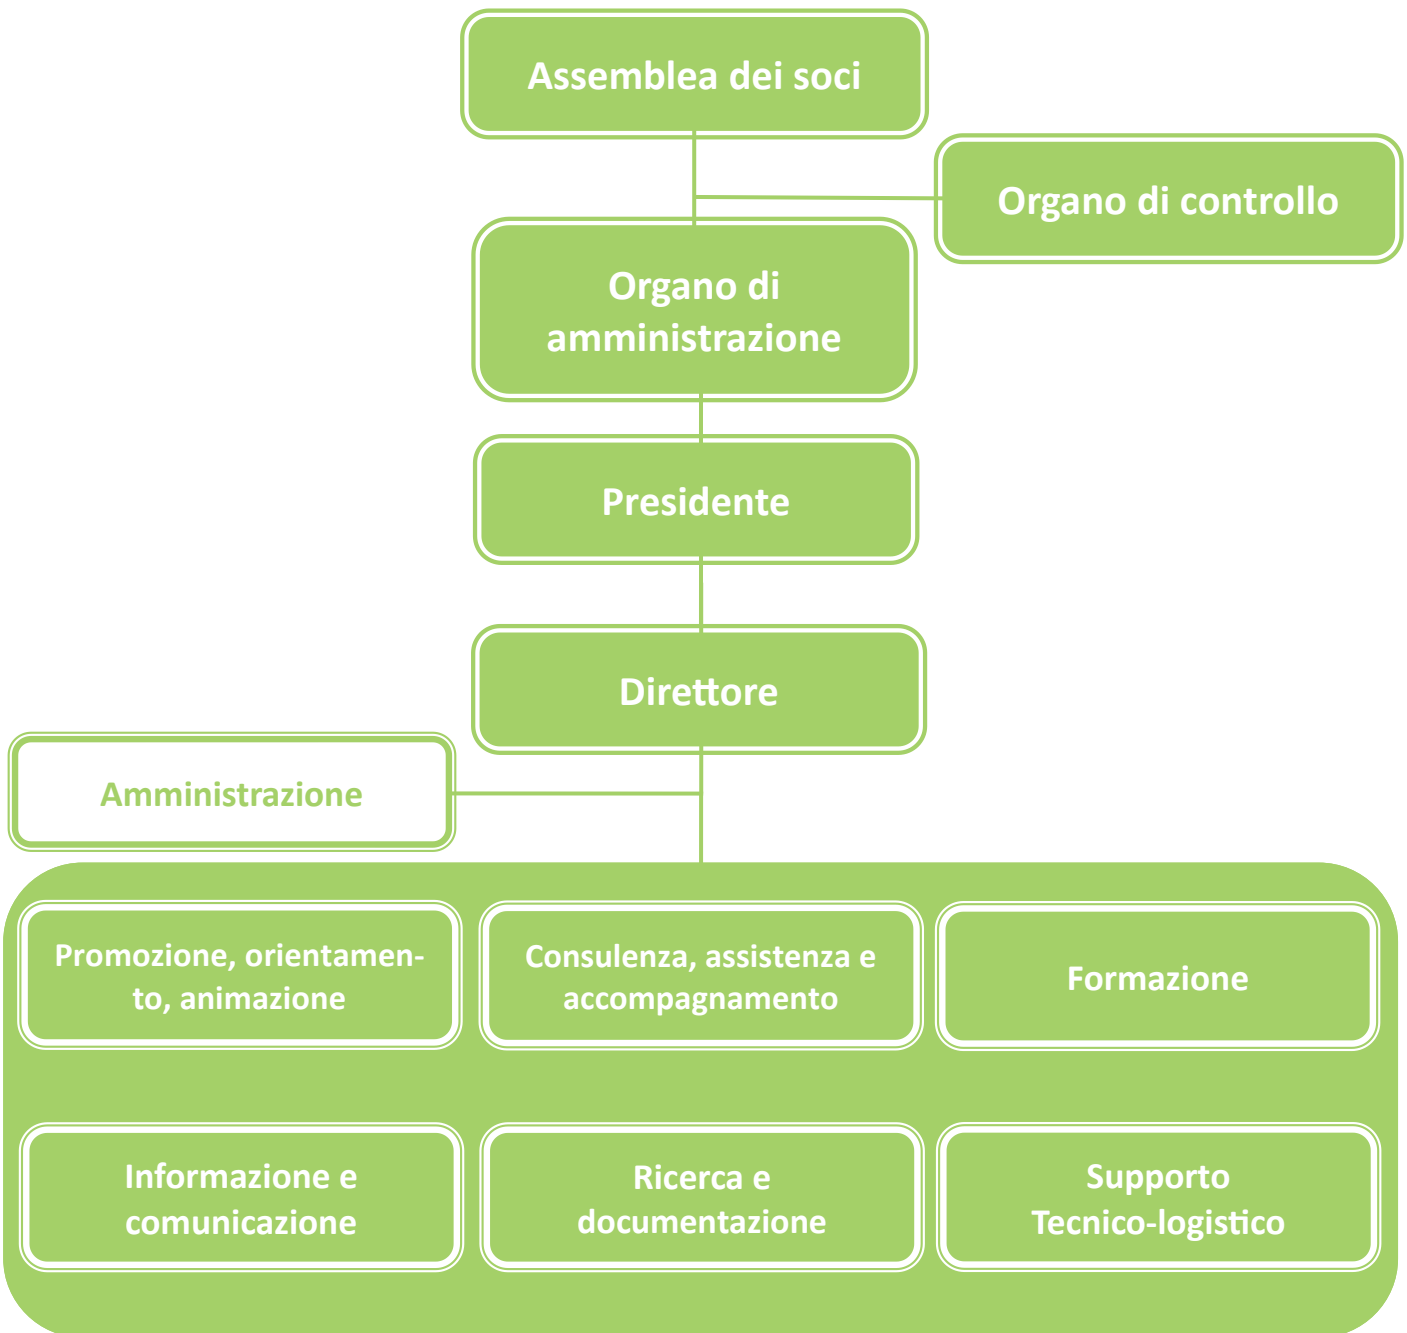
Assemblea dei soci

Organo di controllo

Organo di amministrazione

Presidente

Direttore

Amministrazione

Promozione, orientamento, animazione

Consulenza, assistenza e accompagnamento

Formazione

Informazione e comunicazione

Ricerca e documentazione

Supporto Tecnico-logistico